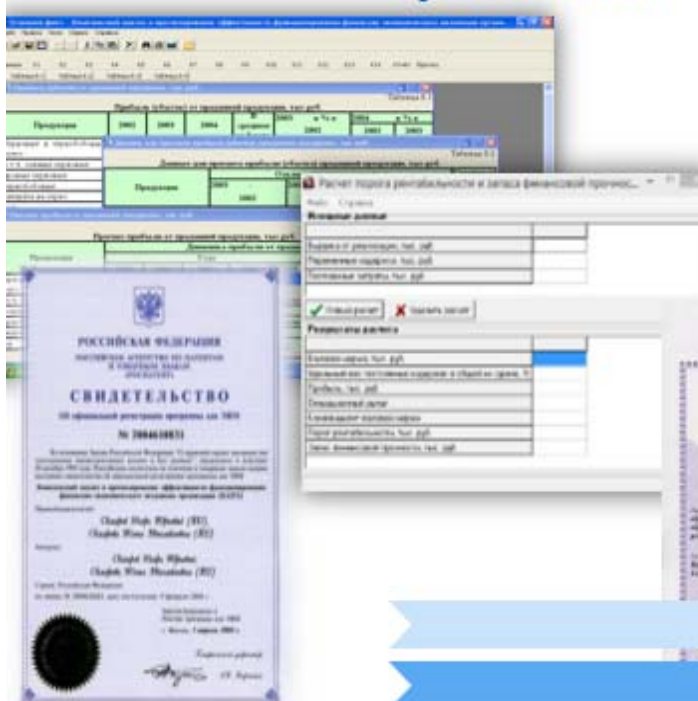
Расчет порога рентабельности и запаса финансовой прочнос...

Файл Справка

Исходные данные

Выручка от реализации, тыс. руб.

Переменные издержки, тыс. руб.

Постоянные затраты, тыс. руб.

Новый расчет

Удалить расчет

Результаты расчета

Маржинальный доход, тыс. руб.

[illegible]

Прибыль, тыс. руб.

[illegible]

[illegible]

Порог рентабельности, тыс. руб.

Запас финансовой прочности, тыс. руб.

Прибыль (убыток) от продажи продукции, тыс. руб.

Таблица 5.1

Продукция

2002

2003

2004

2003 в % к 2002

Продукция

Прогноз прибыли от продажи продукции, тыс. руб.

Продукция

РОССИЙСКАЯ ФЕДЕРАЦИЯ

РОССИЙСКОЕ АГЕНТСТВО ПО ПАТЕНТАМ И ТОВАРНЫМ ЗНАКАМ (РОСПАТЕНТ)

СВИДЕТЕЛЬСТВО

об официальной регистрации программы для ЭВМ

№ 2004610831

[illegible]

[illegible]

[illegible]